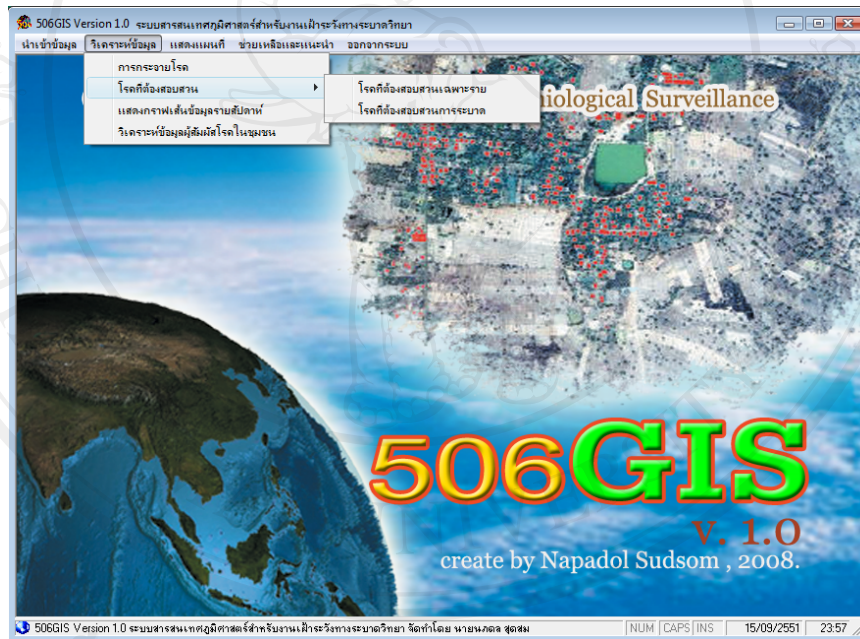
506GIS Version 1.0 ระบบสารสนเทศภูมิศาสตร์สำหรับงานเฝ้าระวังทางระบาดวิทยา

นำเข้าข้อมูล วิเคราะห์ข้อมูล แสดงแผนที่ ช่วยเหลือและแนะนำ ออกจากระบบ

การกระจายโรค
โรคที่ต้องสอบสวน
แสดงกราฟเส้นข้อมูลรายสัปดาห์
วิเคราะห์ข้อมูลผู้สัมผัสโรคในชุมชน

โรคที่ต้องสอบสวนเฉพาะราย
โรคที่ต้องสอบสวนการระบาด

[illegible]miological Surveillance

506GIS
v. 1.0
create by Napadol Sudsom , 2008.

506GIS Version 1.0 ระบบสารสนเทศภูมิศาสตร์สำหรับงานเฝ้าระวังทางระบาดวิทยา จัดทำโดย นายนภดล สุดสม | NUM | CAPS | INS | 15/09/2551 | 23:57